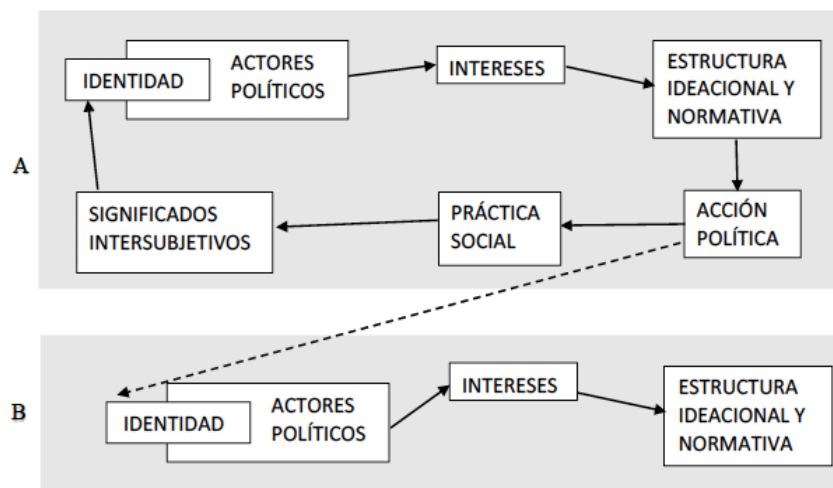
A

IDENTIDAD

ACTORES POLÍTICOS

INTERESES

ESTRUCTURA IDEACIONAL Y NORMATIVA

ACCIÓN POLÍTICA

PRÁCTICA SOCIAL

SIGNIFICADOS INTERSUBJETIVOS

B

IDENTIDAD

ACTORES POLÍTICOS

INTERESES

ESTRUCTURA IDEACIONAL Y NORMATIVA